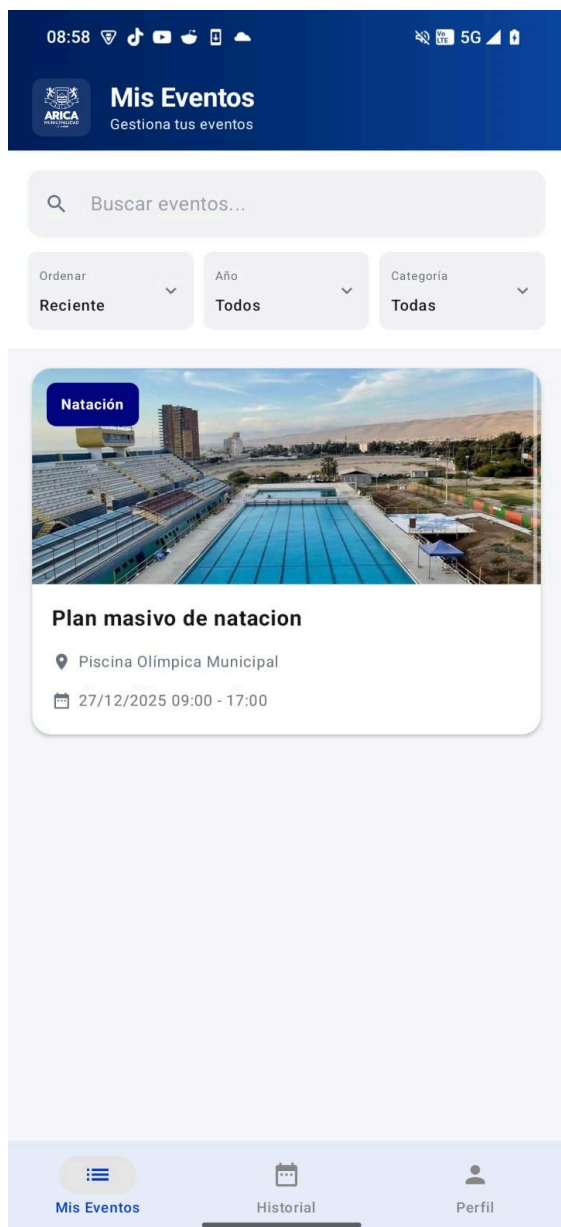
08:58

5G

ARICA

Mis Eventos
Gestiona tus eventos

Buscar eventos...

Ordenar
Reciente

Año
Todos

Categoría
Todas

Natación

Plan masivo de natacion

Piscina Olímpica Municipal

27/12/2025 09:00 - 17:00

Mis Eventos

Historial

Perfil